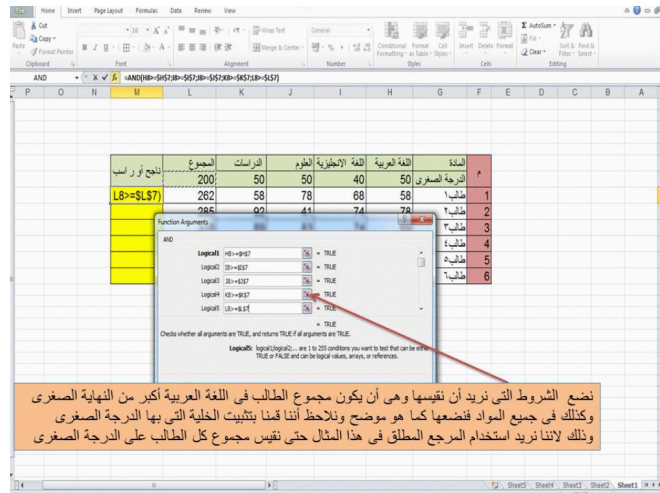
File Home Insert Page Layout Formulas Data Review View

Cut
Copy
Format Painter
Clipboard
Font
Wrap Text
Merge & Center
Alignment
General
Number
Conditional Formatting
Format as Table
Cell Styles
Styles
Insert
Delete
Format
Cells
AutoSum
Fill
Clear
Sort & Filter
Find & Select
Editing

AND
=AND(H8>=$H$7;I8>=$I$7;J8>=$J$7;K8>=$K$7;L8>=$L$7)

P O N M L K J I H G F E D C B A

| ناجح أو راسب | المجموع | الدراسات | العلوم | اللغة الانجليزية | اللغة العربية | المادة | م |
|---|---|---|---|---|---|---|---|
| | 200 | 50 | 50 | 40 | 50 | الدرجة الصغرى | |
| L8>=$L$7) | 262 | 58 | 78 | 68 | 58 | طالب١ | 1 |
| | 285 | 92 | 41 | 74 | 78 | طالب٢ | 2 |
| | | | | | | طالب٣ | 3 |
| | | | | | | طالب٤ | 4 |
| | | | | | | طالب٥ | 5 |
| | | | | | | طالب٦ | 6 |

Function Arguments
AND
Logical1 H8>=$H$7 = TRUE
Logical2 I8>=$I$7 = TRUE
Logical3 J8>=$J$7 = TRUE
Logical4 K8>=$K$7 = TRUE
Logical5 L8>=$L$7 = TRUE
= TRUE
Checks whether all arguments are TRUE, and returns TRUE if all arguments are TRUE.
Logical5: logical1;logical2;... are 1 to 255 conditions you want to test that can be either TRUE or FALSE and can be logical values, arrays, or references.

نضع الشروط التى نريد أن نقيسها وهى أن يكون مجموع الطالب فى اللغة العربية أكبر من النهاية الصغرى وكذلك فى جميع المواد فنضعها كما هو موضح ونلاحظ أننا قمنا بتثبيت الخلية التى بها الدرجة الصغرى وذلك لاننا نريد استخدام المرجع المطلق فى هذا المثال حتى نقيس مجموع كل الطالب على الدرجة الصغرى

Sheet5 Sheet4 Sheet3 Sheet2 Sheet1